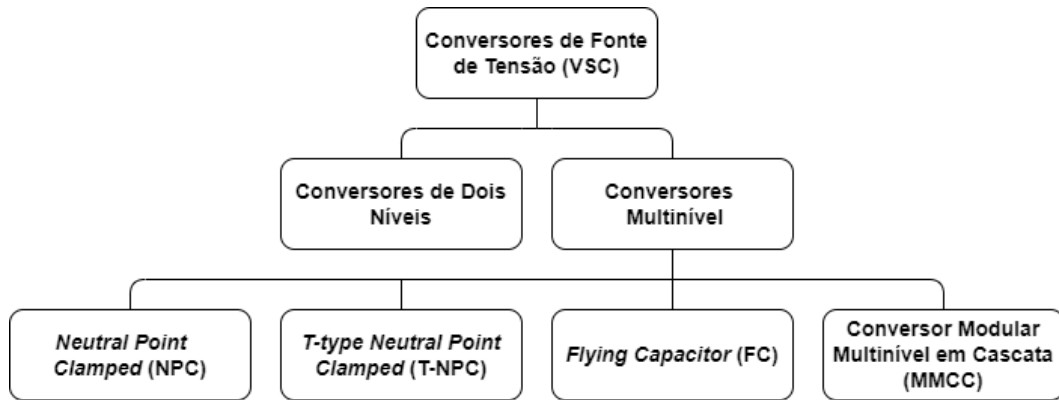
Conversores de Fonte de Tensão (VSC)

Conversores de Dois Níveis

Conversores Multinível

Neutral Point Clamped (NPC)

T-type Neutral Point Clamped (T-NPC)

Flying Capacitor (FC)

Conversor Modular Multinível em Cascata (MMCC)